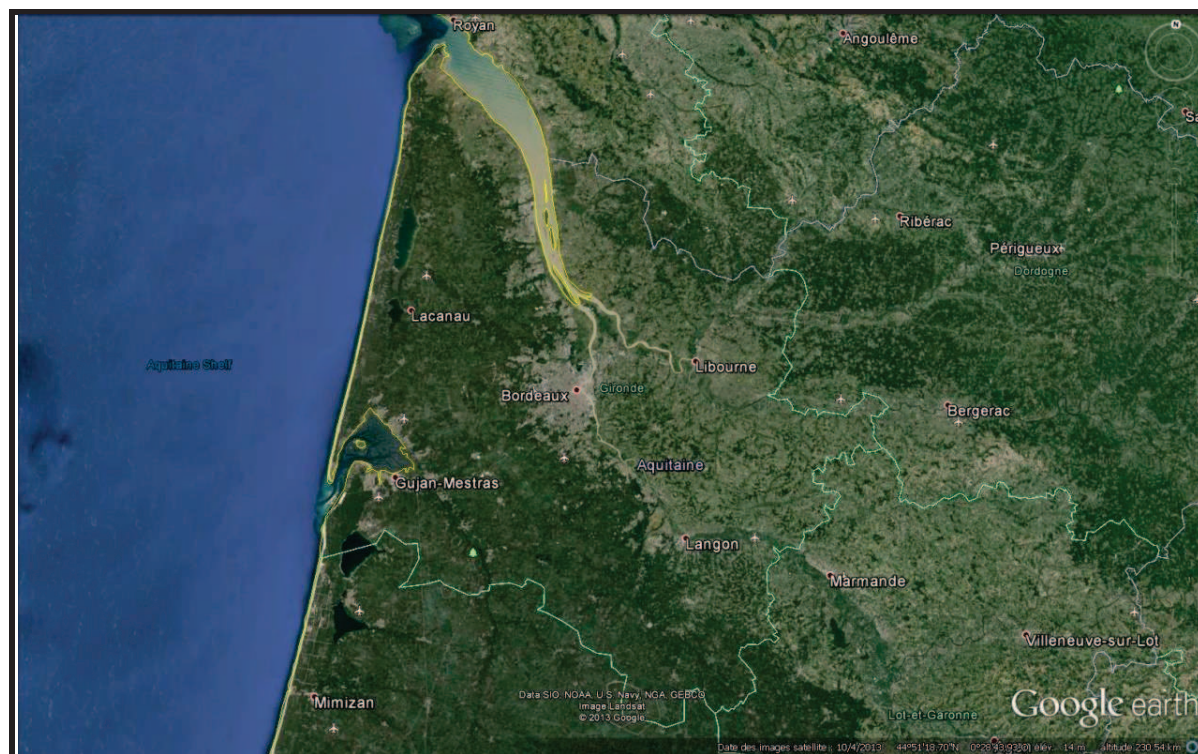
Royan
Angoulême
Sa
Ribérac
Périgueux
Dordogne
Lacanau
Aquitaine Shelf
Libourne
Bordeaux
Gironde
Bergerac
Aquitaine
Gujan-Mestras
Langon
Marmande
Villeneuve-sur-Lot
Mimizan
Data SIO, NOAA, U.S. Navy, NGA, GEBCO
Image Landsat
© 2013 Google
Lot-et-Garonne
Google earth
Date des images satellite : 10/4/2013 44°51'18.70"N 0°28'43.93"O élév. 14 m altitude 230.54 km